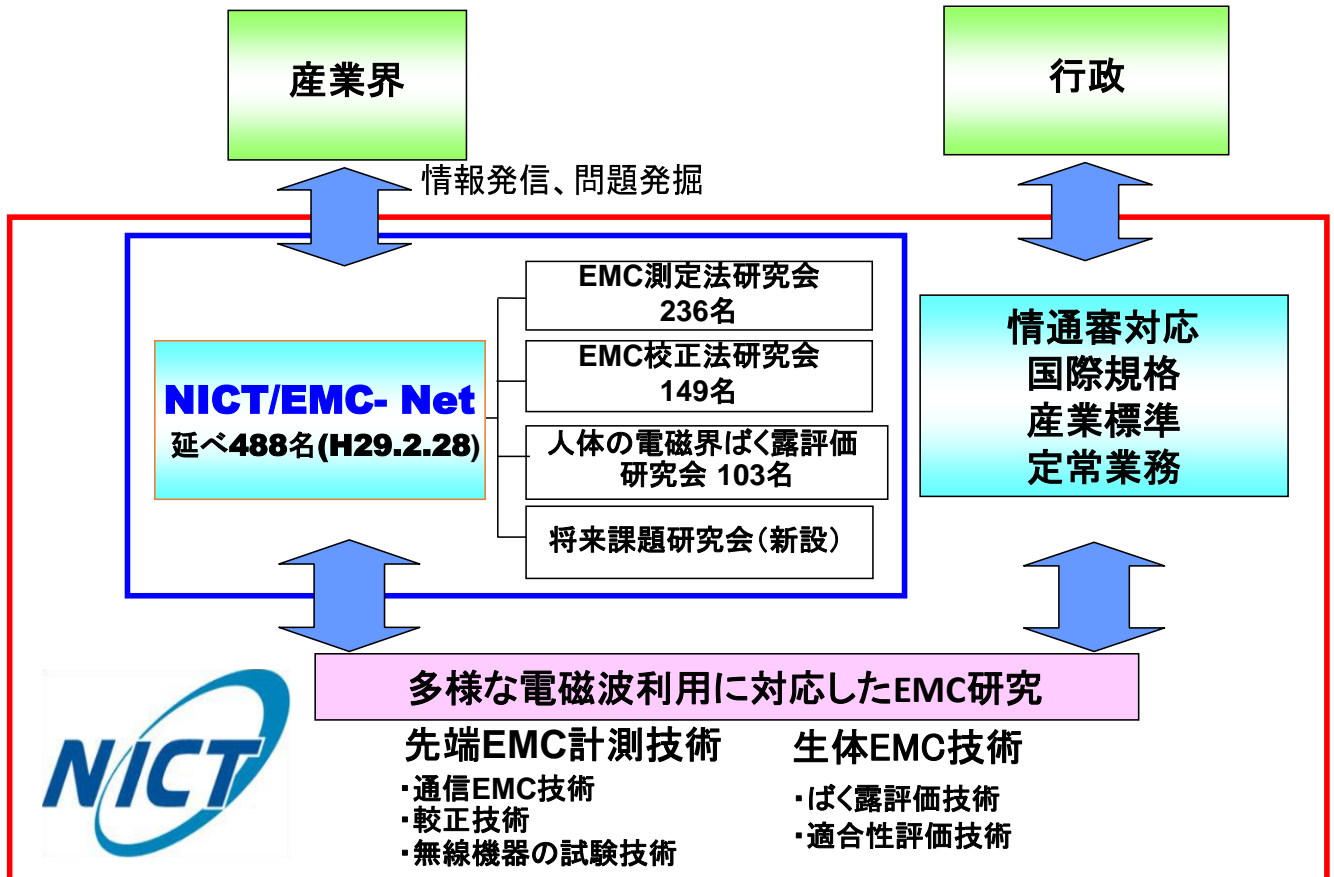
産業界

行政

情報発信、問題発掘

NICT/EMC- Net
延べ488名(H29.2.28)

EMC測定法研究会
236名

EMC校正法研究会
149名

人体の電磁界ばく露評価研究会 103名

将来課題研究会（新設）

情通審対応
国際規格
産業標準
定常業務

多様な電磁波利用に対応したEMC研究

NICT

先端EMC計測技術
・通信EMC技術
・較正技術
・無線機器の試験技術

生体EMC技術
・ばく露評価技術
・適合性評価技術